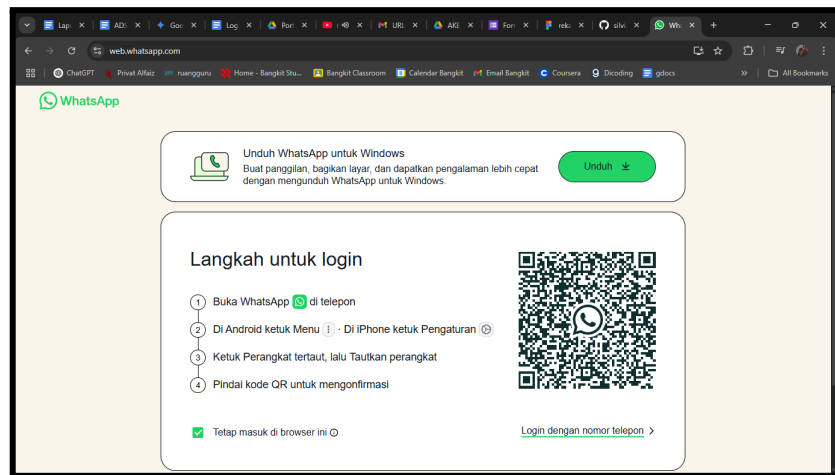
Lap ×
ADS ×
Goo ×
Log ×
Port ×
×
URL ×
AKI ×
Forr ×
reka ×
silvi ×
Wha ×
+

web.whatsapp.com

ChatGPT
Privat Alfaiz
ruangguru
Home - Bangkit Stu...
Bangkit Classroom
Calendar Bangkit
Email Bangkit
Coursera
Dicoding
gdocs
All Bookmarks

WhatsApp

Unduh WhatsApp untuk Windows
Buat panggilan, bagikan layar, dan dapatkan pengalaman lebih cepat dengan mengunduh WhatsApp untuk Windows.

Unduh

Langkah untuk login

1 Buka WhatsApp di telepon
2 Di Android ketuk Menu · Di iPhone ketuk Pengaturan
3 Ketuk Perangkat tertaut, lalu Tautkan perangkat
4 Pindai kode QR untuk mengonfirmasi

Tetap masuk di browser ini

Login dengan nomor telepon